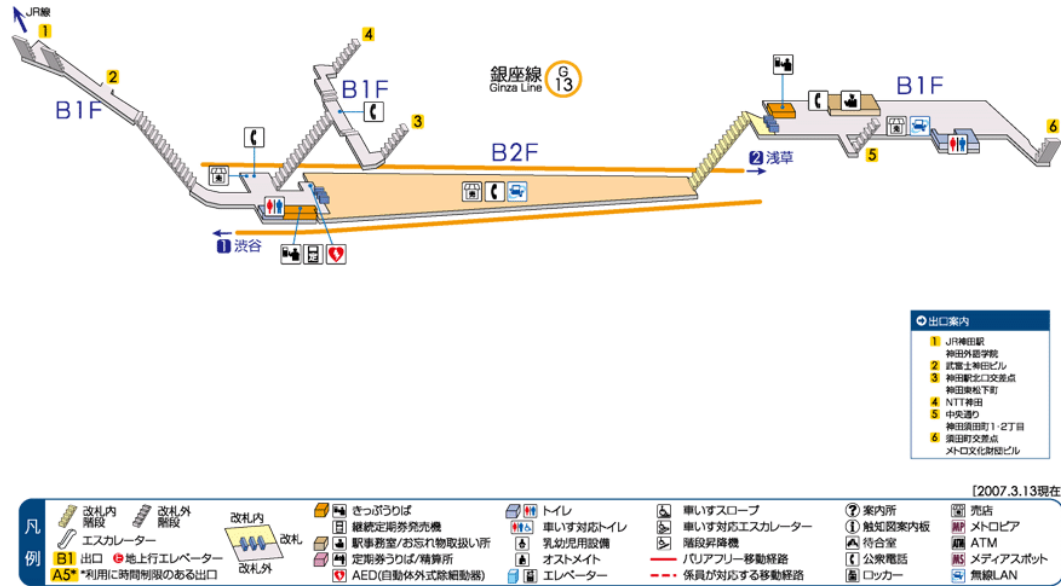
JR線
1
2
B1F
4
B1F
3
銀座線 G 13
Ginza Line
B1F
6
5
B2F
2 浅草
1 渋谷

出口案内
1 JR神田駅 神田外語学院
2 武富士神田ビル
3 神田駅北口交差点 神田東松下町
4 NTT神田
5 中央通り 神田須田町1・2丁目
6 須田町交差点 メトロ文化財団ビル

[2007.3.13現在

凡例
改札内階段
改札外階段
エスカレーター
改札内
改札
改札外
B1 出口
地上行エレベーター
A5* *利用に時間制限のある出口
きっぷうりば
継続定期券発売機
駅事務室/お忘れ物取扱い所
定期券うりば/精算所
AED(自動体外式除細動器)
トイレ
車いす対応トイレ
乳幼児用設備
オストメイト
エレベーター
車いすスロープ
車いす対応エスカレーター
階段昇降機
バリアフリー移動経路
係員が対応する移動経路
案内所
触知図案内板
待合室
公衆電話
ロッカー
売店
MP メトロピア
ATM
MS メディアスポット
無線LAN